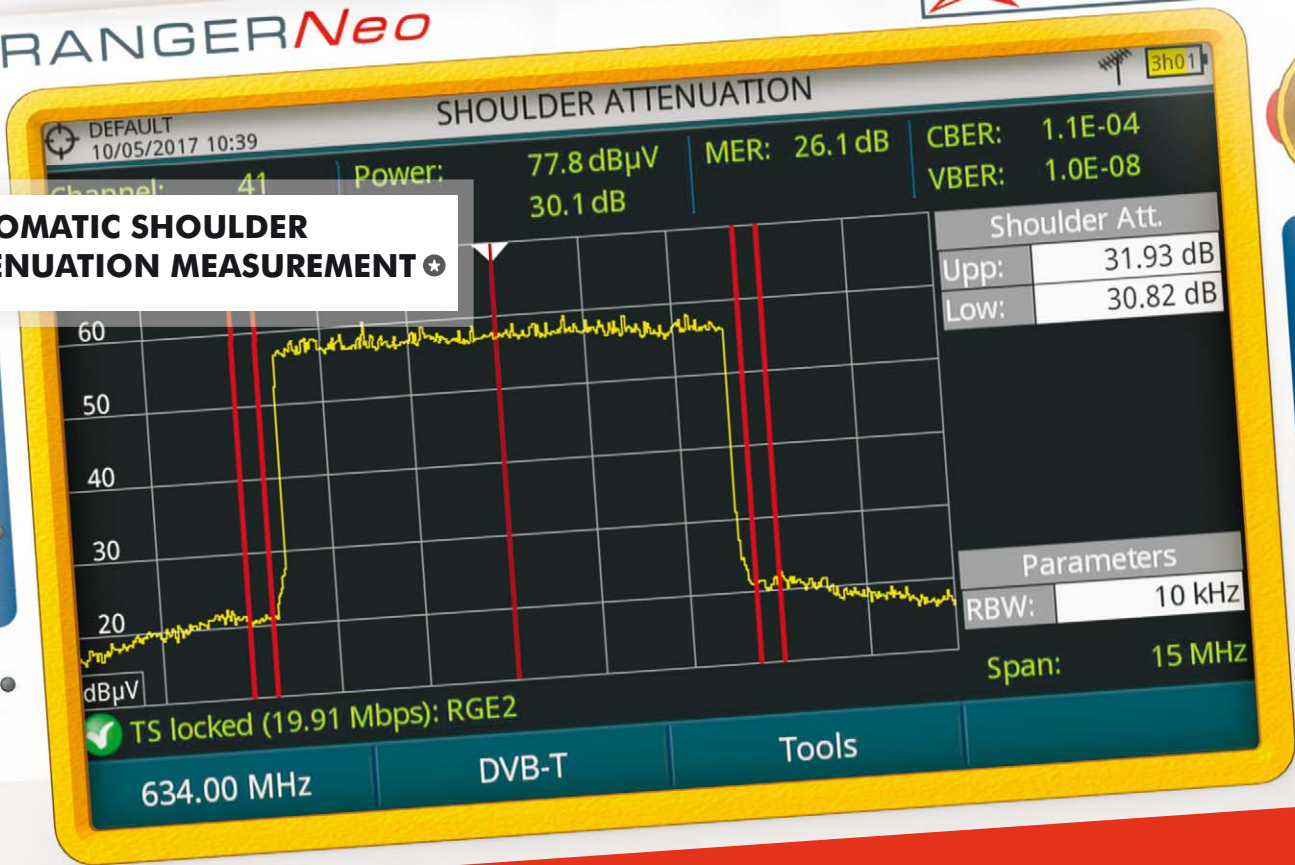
RANGERNeo

3h01

SHOULDER ATTENUATION

DEFAULT
10/05/2017 10:39

Channel: 41

Power: 77.8 dBµV
30.1 dB

MER: 26.1 dB

CBER: 1.1E-04
VBER: 1.0E-08

OMATIC SHOULDER
ENUATION MEASUREMENT

| Shoulder Att. | |
|---|---|
| Upp: | 31.93 dB |
| Low: | 30.82 dB |

60
50
40
30
20
dBµV

| Parameters | |
|---|---|
| RBW: | 10 kHz |

Span: 15 MHz

TS locked (19.91 Mbps): RGE2

634.00 MHz
DVB-T
Tools